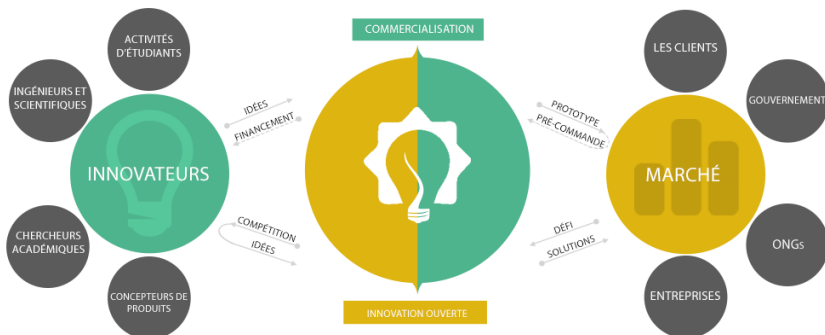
COMMERCIALISATION

ACTIVITÉS D'ÉTUDIANTS

INGÉNIEURS ET SCIENTIFIQUES

INNOVATEURS

CHERCHEURS ACADÉMIQUES

CONCEPTEURS DE PRODUITS

IDÉES

FINANCEMENT

COMPÉTITION

IDÉES

PROTOTYPE

PRÉ-COMMANDE

DÉFI

SOLUTIONS

LES CLIENTS

GOUVERNEMENT

MARCHÉ

ONGs

ENTREPRISES

INNOVATION OUVERTE